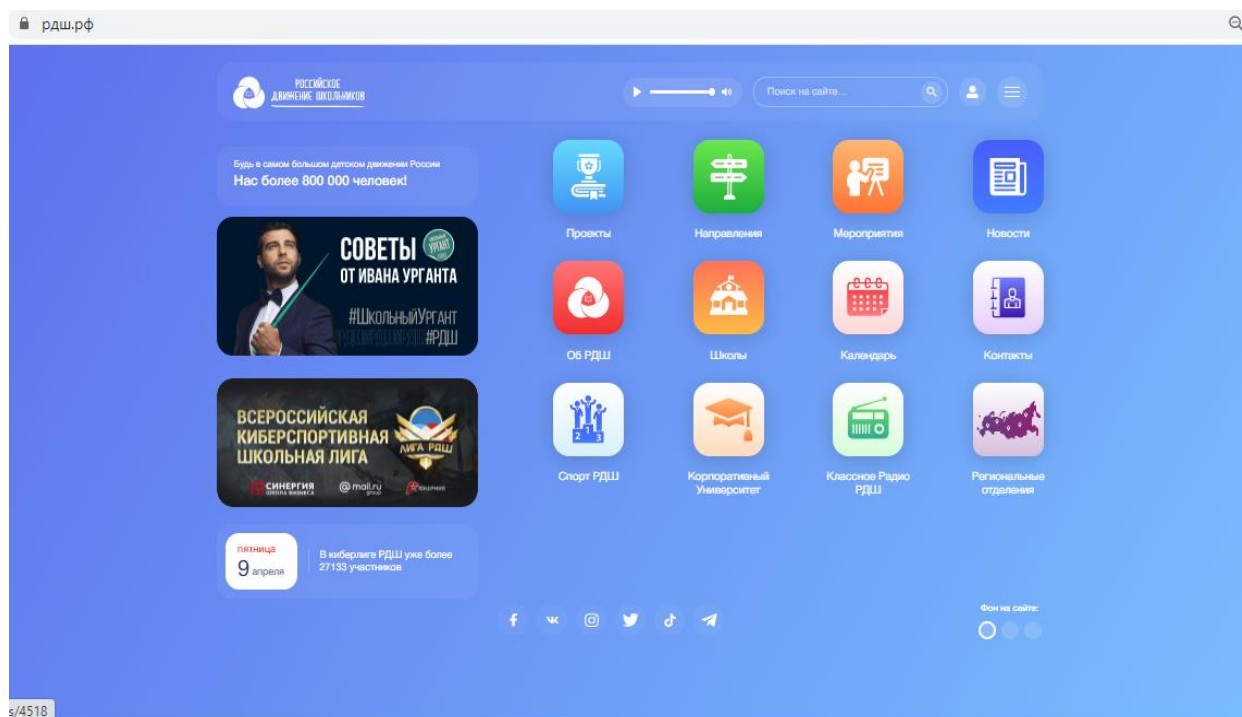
рдш.рф

РОССИЙСКОЕ ДВИЖЕНИЕ ШКОЛЬНИКОВ

Поиск на сайте...

Будь в самом большом детском движении России
Нас более 800 000 человек!

СОВЕТЫ ОТ ИВАНА УРГАНТА
#ШкольныйУргант #РДШ

ВСЕРОССИЙСКАЯ КИБЕРСПОРТИВНАЯ ШКОЛЬНАЯ ЛИГА
ЛИГА РДШ
СИНЕРГИЯ
@mail.ru group

пятница
9 апреля
В киберлиге РДШ уже более 27133 участников

Проекты
Направления
Мероприятия
Новости
Об РДШ
Школы
Календарь
Контакты
Спорт РДШ
Корпоративный Университет
Классное Радио РДШ
Региональные отделения

Фон на сайте:

s/4518